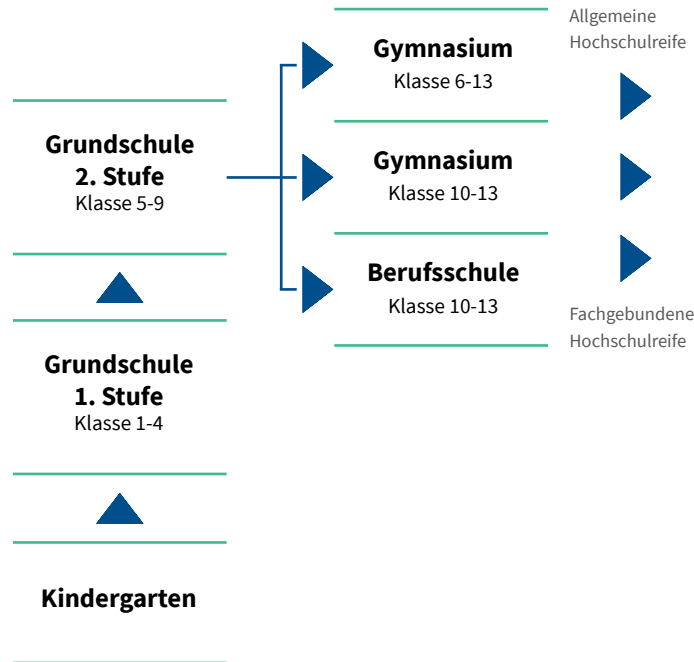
Allgemeine Hochschulreife

Gymnasium
Klasse 6-13

Grundschule
2. Stufe
Klasse 5-9

Gymnasium
Klasse 10-13

Berufsschule
Klasse 10-13

Fachgebundene Hochschulreife

Grundschule
1. Stufe
Klasse 1-4

Kindergarten